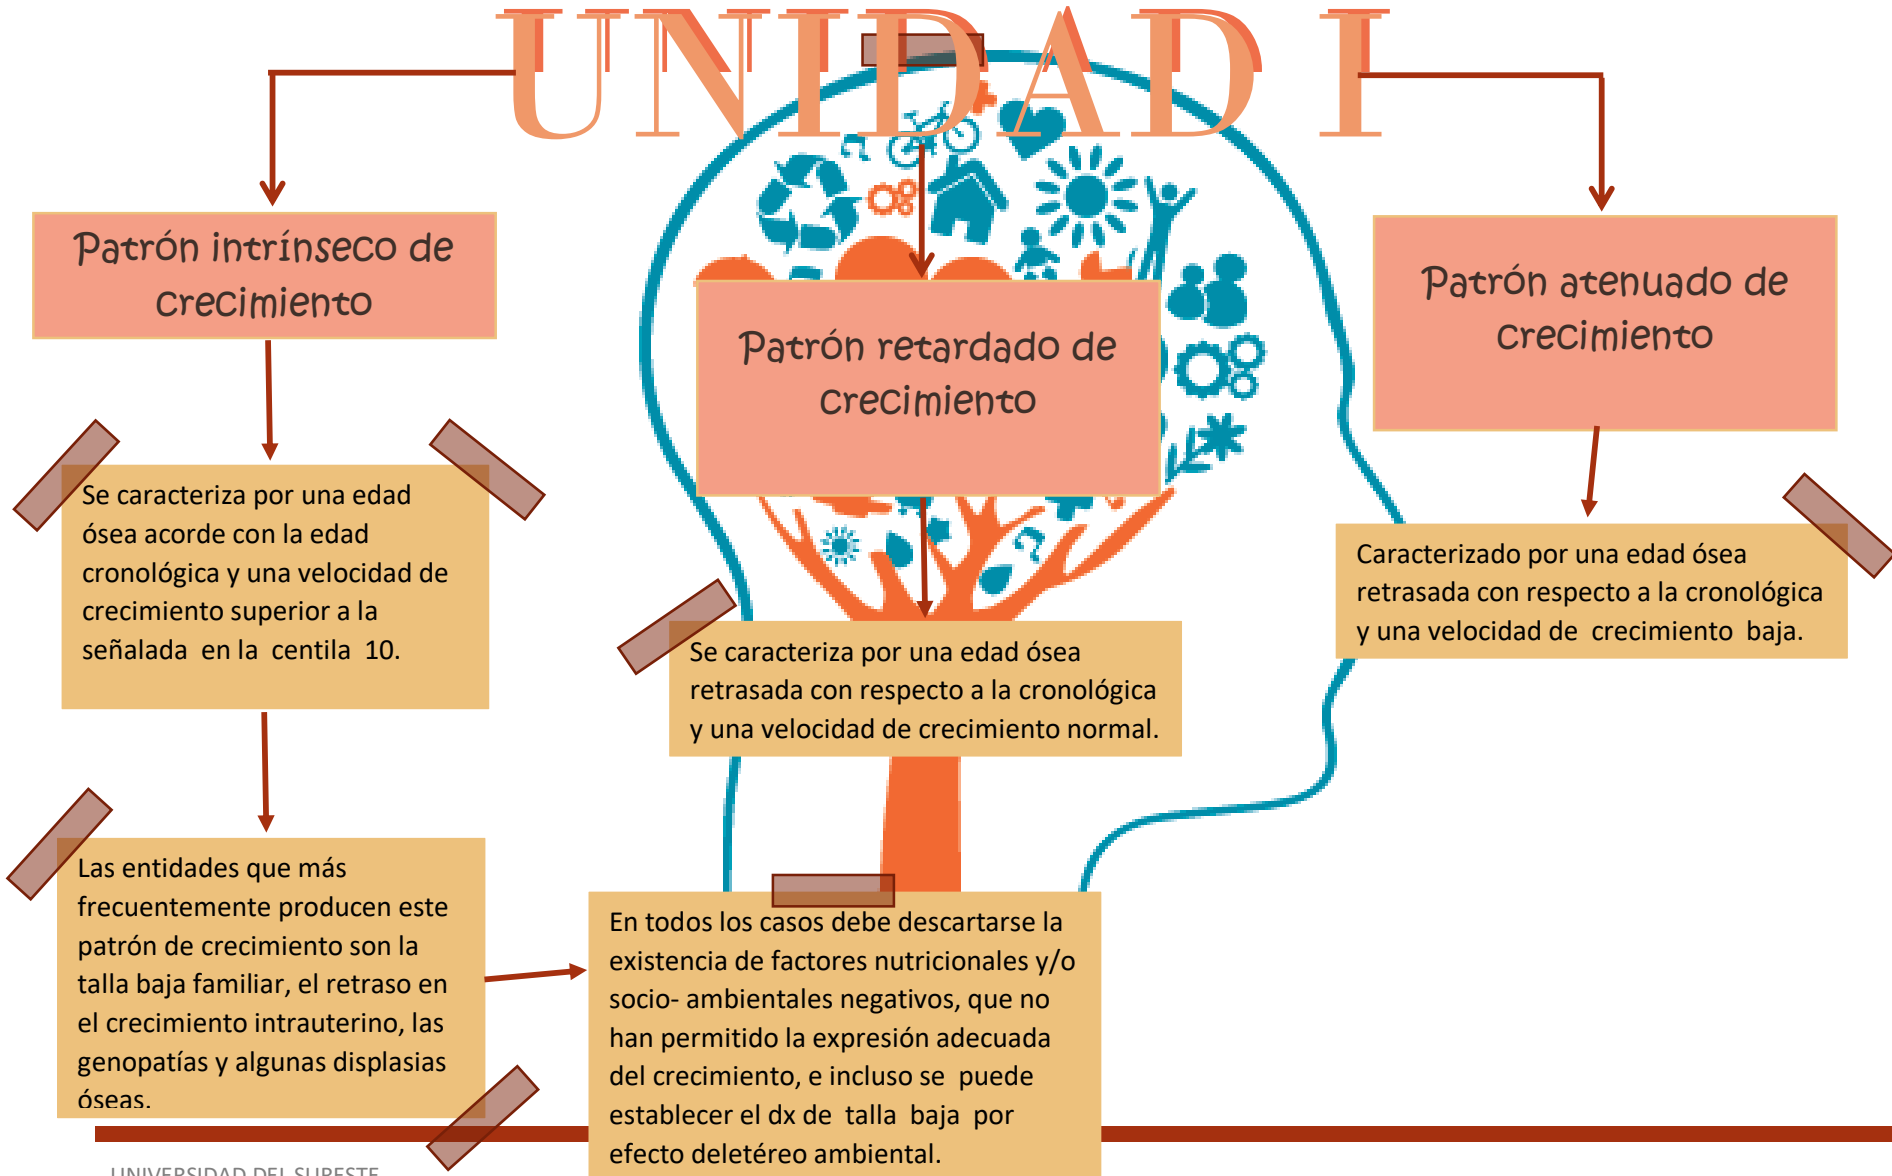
UNIDAD I

Patrón intrínseco de crecimiento

Se caracteriza por una edad ósea acorde con la edad cronológica y una velocidad de crecimiento superior a la señalada en la centila 10.

Las entidades que más frecuentemente producen este patrón de crecimiento son la talla baja familiar, el retraso en el crecimiento intrauterino, las genopatías y algunas displasias óseas.

Patrón retardado de crecimiento

Se caracteriza por una edad ósea retrasada con respecto a la cronológica y una velocidad de crecimiento normal.

Patrón atenuado de crecimiento

Caracterizado por una edad ósea retrasada con respecto a la cronológica y una velocidad de crecimiento baja.

En todos los casos debe descartarse la existencia de factores nutricionales y/o socio- ambientales negativos, que no han permitido la expresión adecuada del crecimiento, e incluso se puede establecer el dx de talla baja por efecto deletéreo ambiental.

UNIVERSIDAD DEL SURESTE